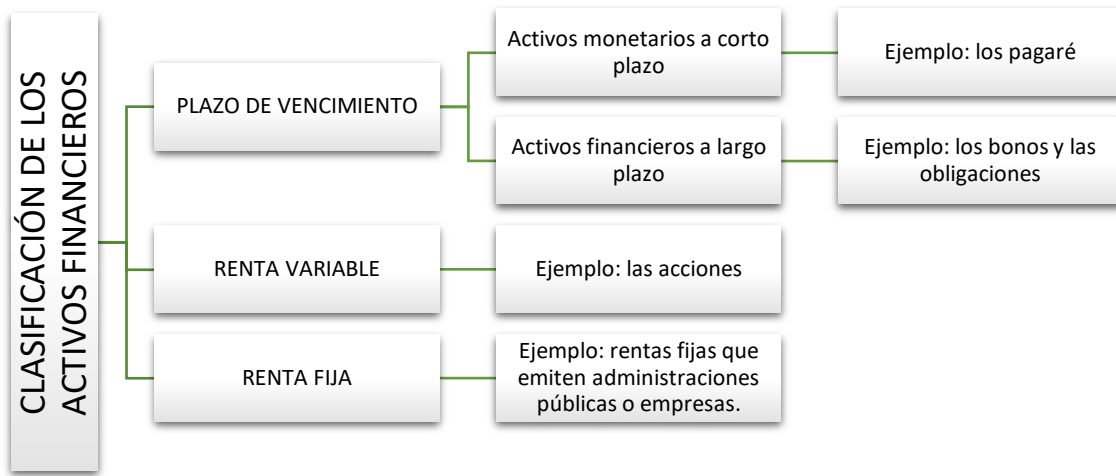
CLASIFICACIÓN DE LOS ACTIVOS FINANCIEROS

PLAZO DE VENCIMIENTO

Activos monetarios a corto plazo

Ejemplo: los pagaré

Activos financieros a largo plazo

Ejemplo: los bonos y las obligaciones

RENTA VARIABLE

Ejemplo: las acciones

RENTA FIJA

Ejemplo: rentas fijas que emiten administraciones públicas o empresas.